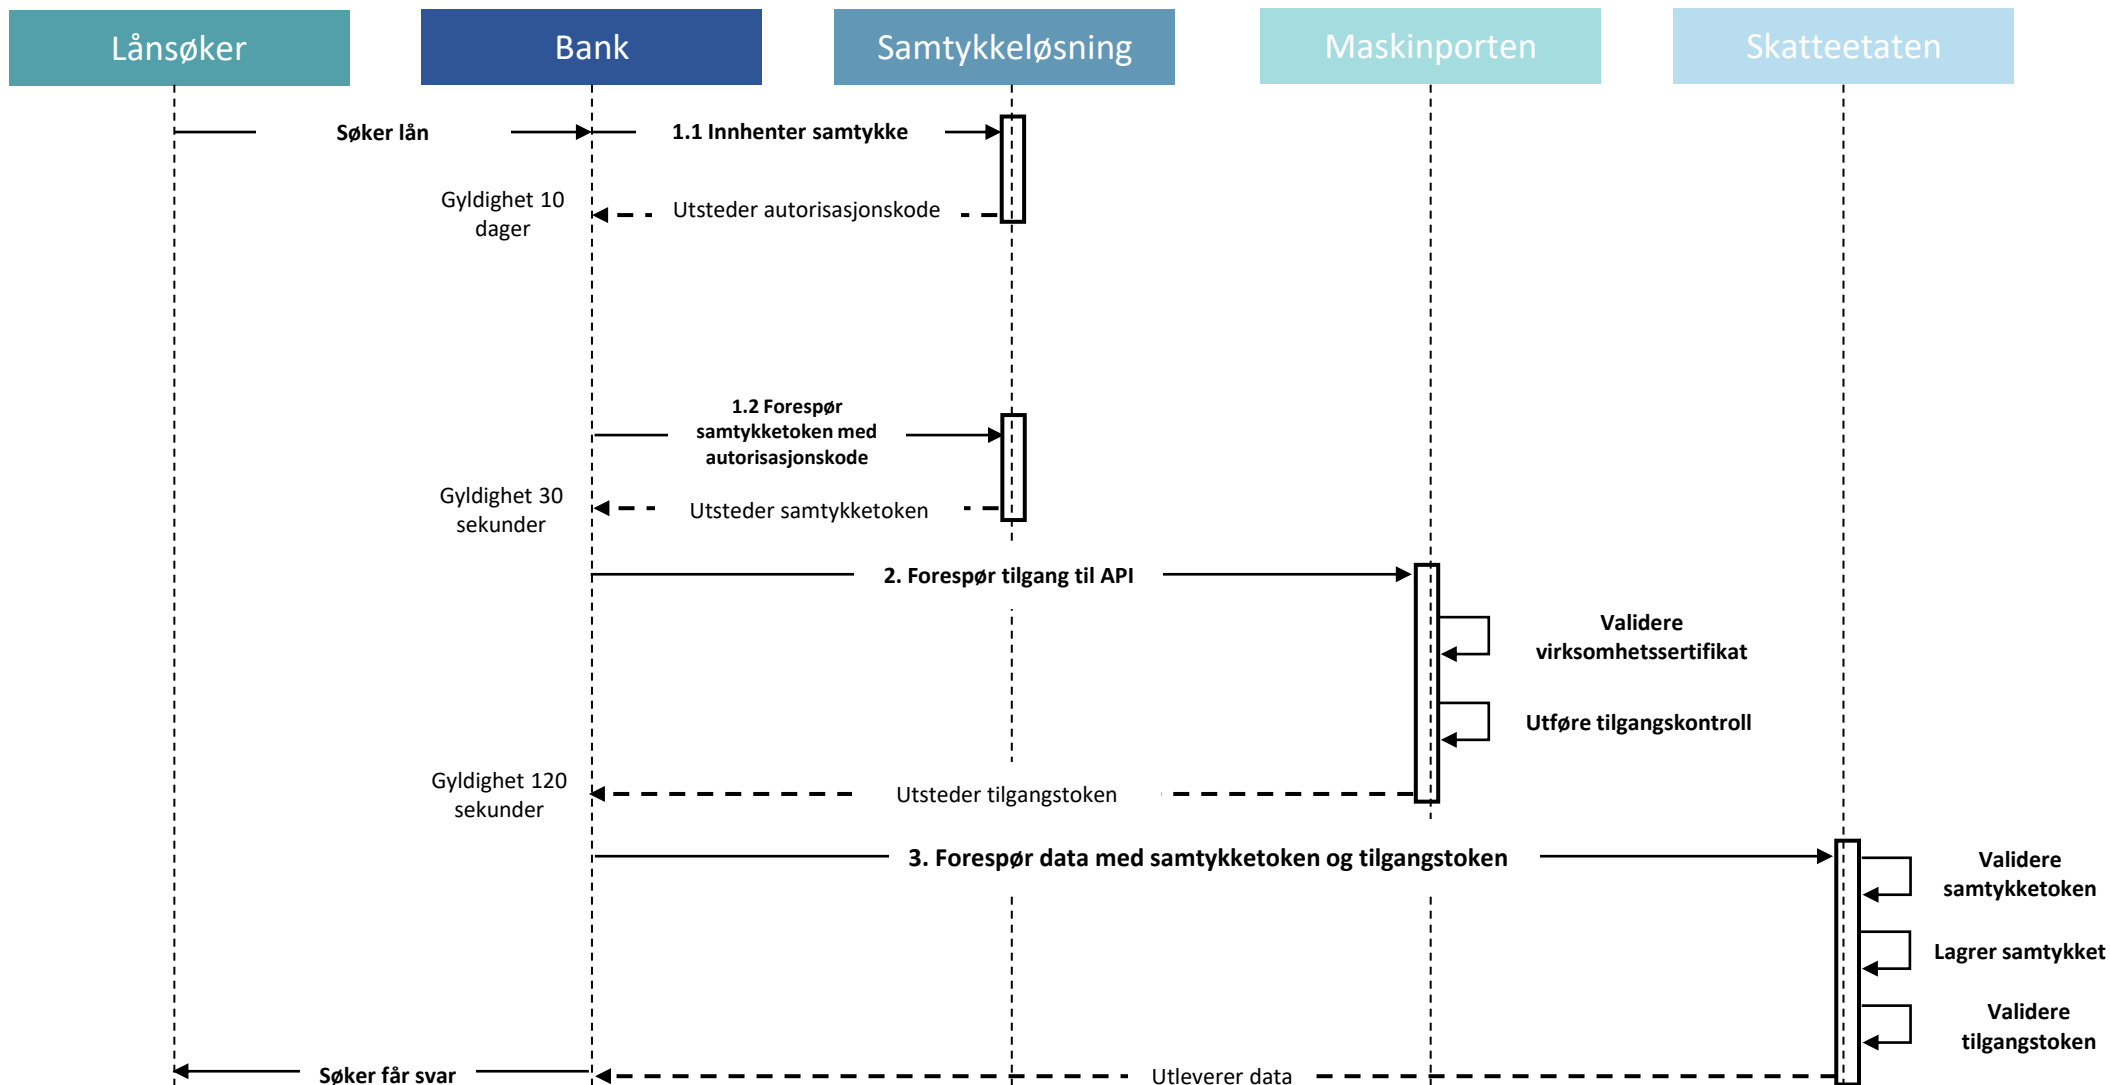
Lånsøker

Bank

Samtykkeløsning

Maskinporten

Skatteetaten

Søker lån

1.1 Innhenter samtykke

Gyldighet 10 dager

Utsteder autorisasjonskode

1.2 Forespør samtykketoken med autorisasjonskode

Gyldighet 30 sekunder

Utsteder samtykketoken

2. Forespør tilgang til API

Validere virksomhetssertifikat

Utføre tilgangskontroll

Gyldighet 120 sekunder

Utsteder tilgangstoken

3. Forespør data med samtykketoken og tilgangstoken

Validere samtykketoken

Lagrer samtykket

Validere tilgangstoken

Søker får svar

Utleverer data